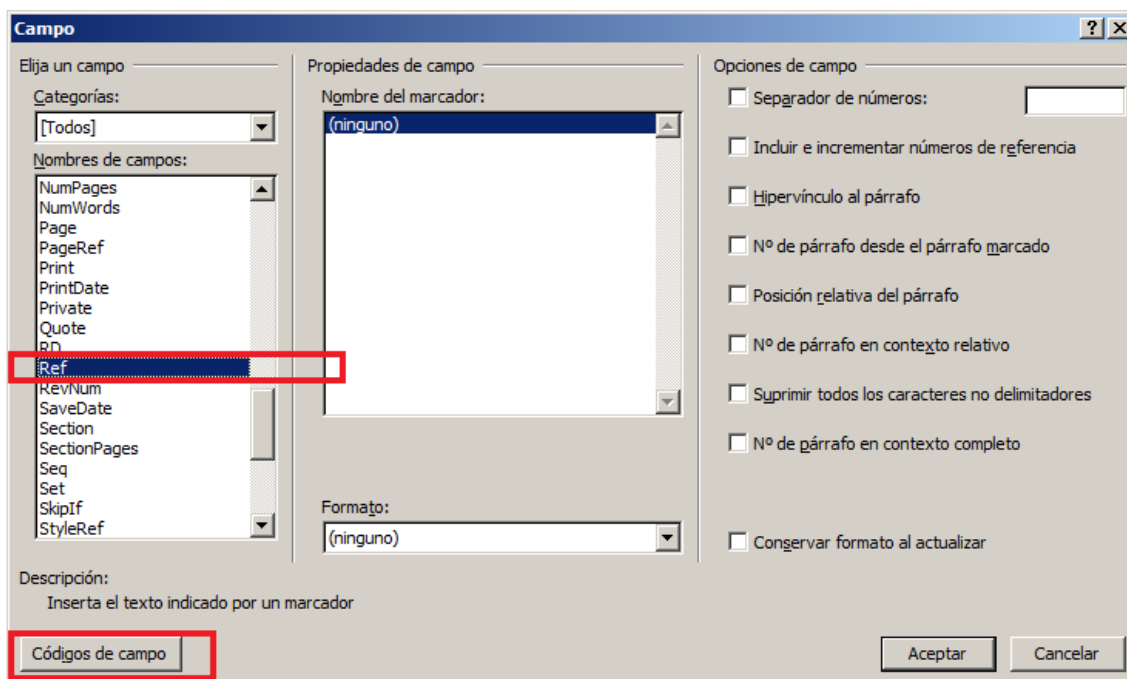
Campo

?

Elija un campo

Categorías:

[Todos]

Nombres de campos:

NumPages
NumWords
Page
PageRef
Print
PrintDate
Private
Quote
RD
Ref
RevNum
SaveDate
Section
SectionPages
Seq
Set
SkipIf
StyleRef

Propiedades de campo

Nombre del marcador:

(ninguno)

Formato:

(ninguno)

Opciones de campo

Separador de números:

Incluir e incrementar números de referencia

Hipervínculo al párrafo

Nº de párrafo desde el párrafo marcado

Posición relativa del párrafo

Nº de párrafo en contexto relativo

Suprimir todos los caracteres no delimitadores

Nº de párrafo en contexto completo

Conservar formato al actualizar

Descripción:

Inserta el texto indicado por un marcador

Códigos de campo

Aceptar

Cancelar